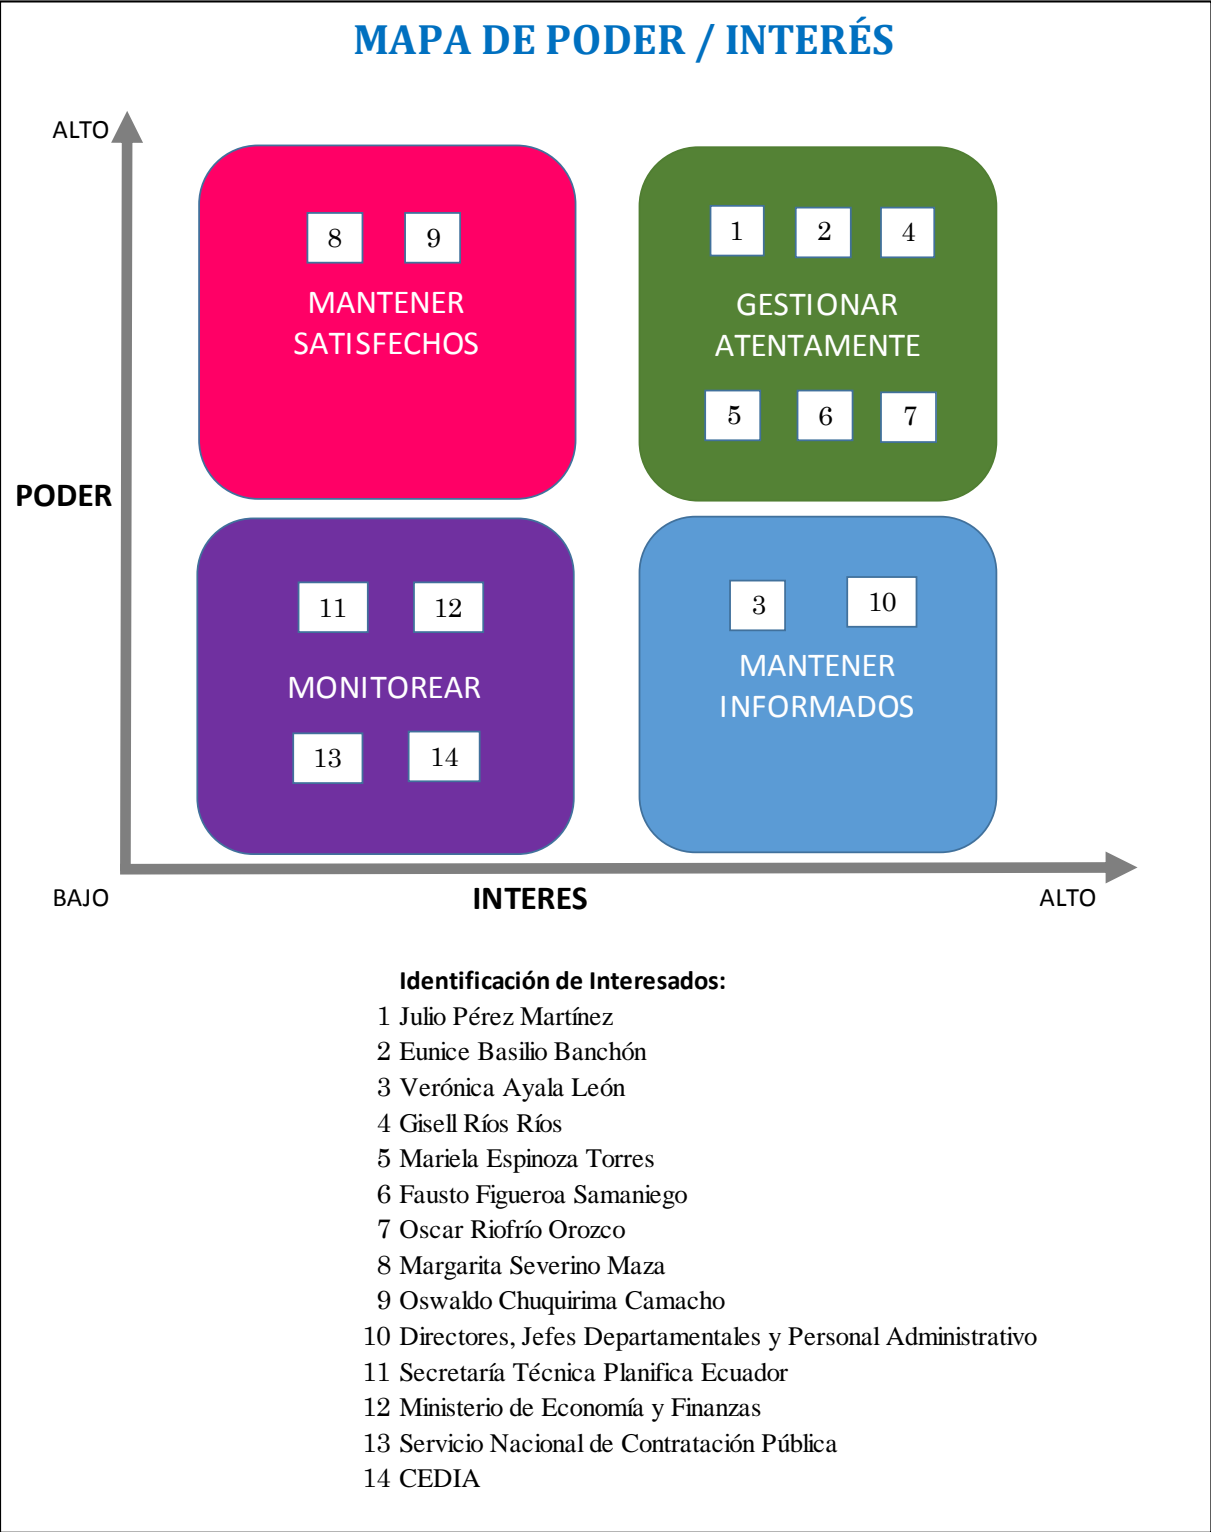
MAPA DE PODER / INTERÉS

ALTO

8 9

MANTENER SATISFECHOS

1 2 4

GESTIONAR ATENTAMENTE

5 6 7

PODER

11 12

MONITOREAR

13 14

3 10

MANTENER INFORMADOS

BAJO

INTERES

ALTO

Identificación de Interesados:

1 Julio Pérez Martínez
2 Eunice Basilio Banchón
3 Verónica Ayala León
4 Gisell Ríos Ríos
5 Mariela Espinoza Torres
6 Fausto Figueroa Samaniego
7 Oscar Riofrío Orozco
8 Margarita Severino Maza
9 Oswaldo Chuquirima Camacho
10 Directores, Jefes Departamentales y Personal Administrativo
11 Secretaría Técnica Planifica Ecuador
12 Ministerio de Economía y Finanzas
13 Servicio Nacional de Contratación Pública
14 CEDIA